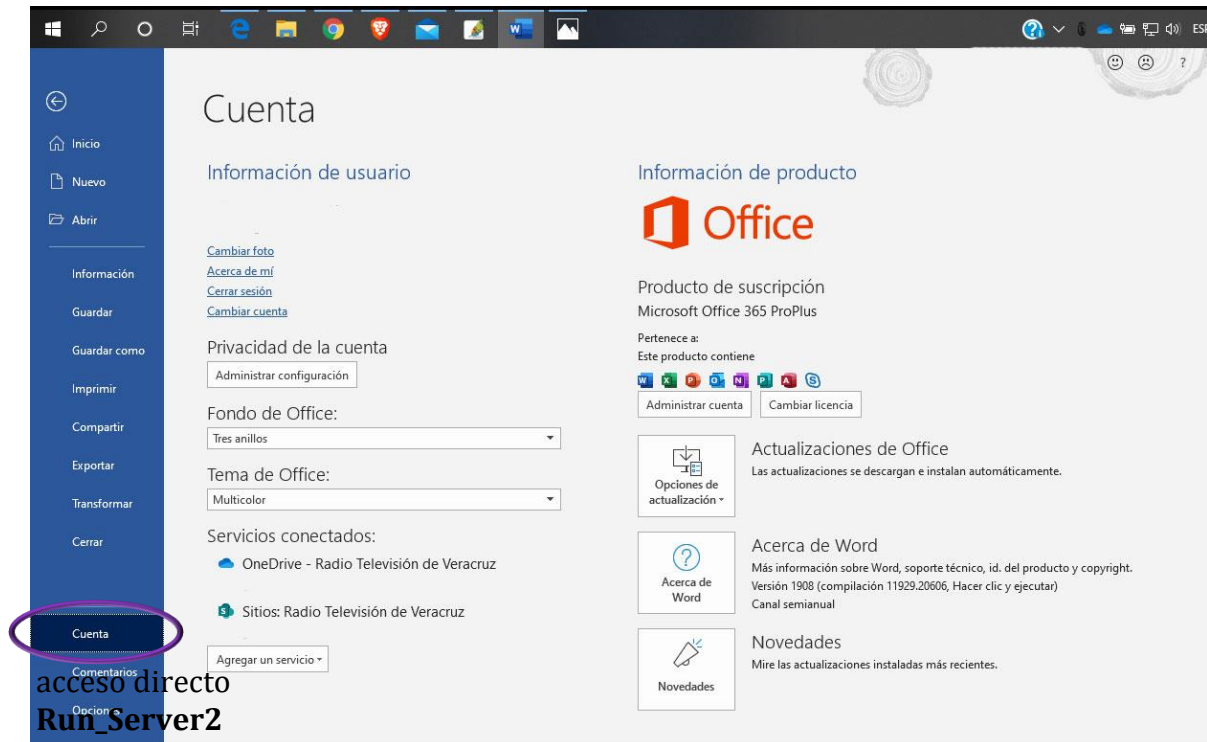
ESP

Inicio
Nuevo
Abrir
Información
Guardar
Guardar como
Imprimir
Compartir
Exportar
Transformar
Cerrar
Cuenta
Comentarios
Opciones

Cuenta

Información de usuario

Cambiar foto
Acerca de mí
Cerrar sesión
Cambiar cuenta

Privacidad de la cuenta
Administrar configuración

Fondo de Office:
Tres anillos

Tema de Office:
Multicolor

Servicios conectados:
OneDrive - Radio Televisión de Veracruz
Sitios: Radio Televisión de Veracruz

Agregar un servicio

Información de producto

Office

Producto de suscripción
Microsoft Office 365 ProPlus
Pertenece a:
Este producto contiene

Administrar cuenta
Cambiar licencia

Opciones de actualización
Actualizaciones de Office
Las actualizaciones se descargan e instalan automáticamente.

Acerca de Word
Acerca de Word
Más información sobre Word, soporte técnico, id. del producto y copyright.
Versión 1908 (compilación 11929.20606, Hacer clic y ejecutar)
Canal semianual

Novedades
Novedades
Mire las actualizaciones instaladas más recientes.

acceso directo
**Run_Server2**